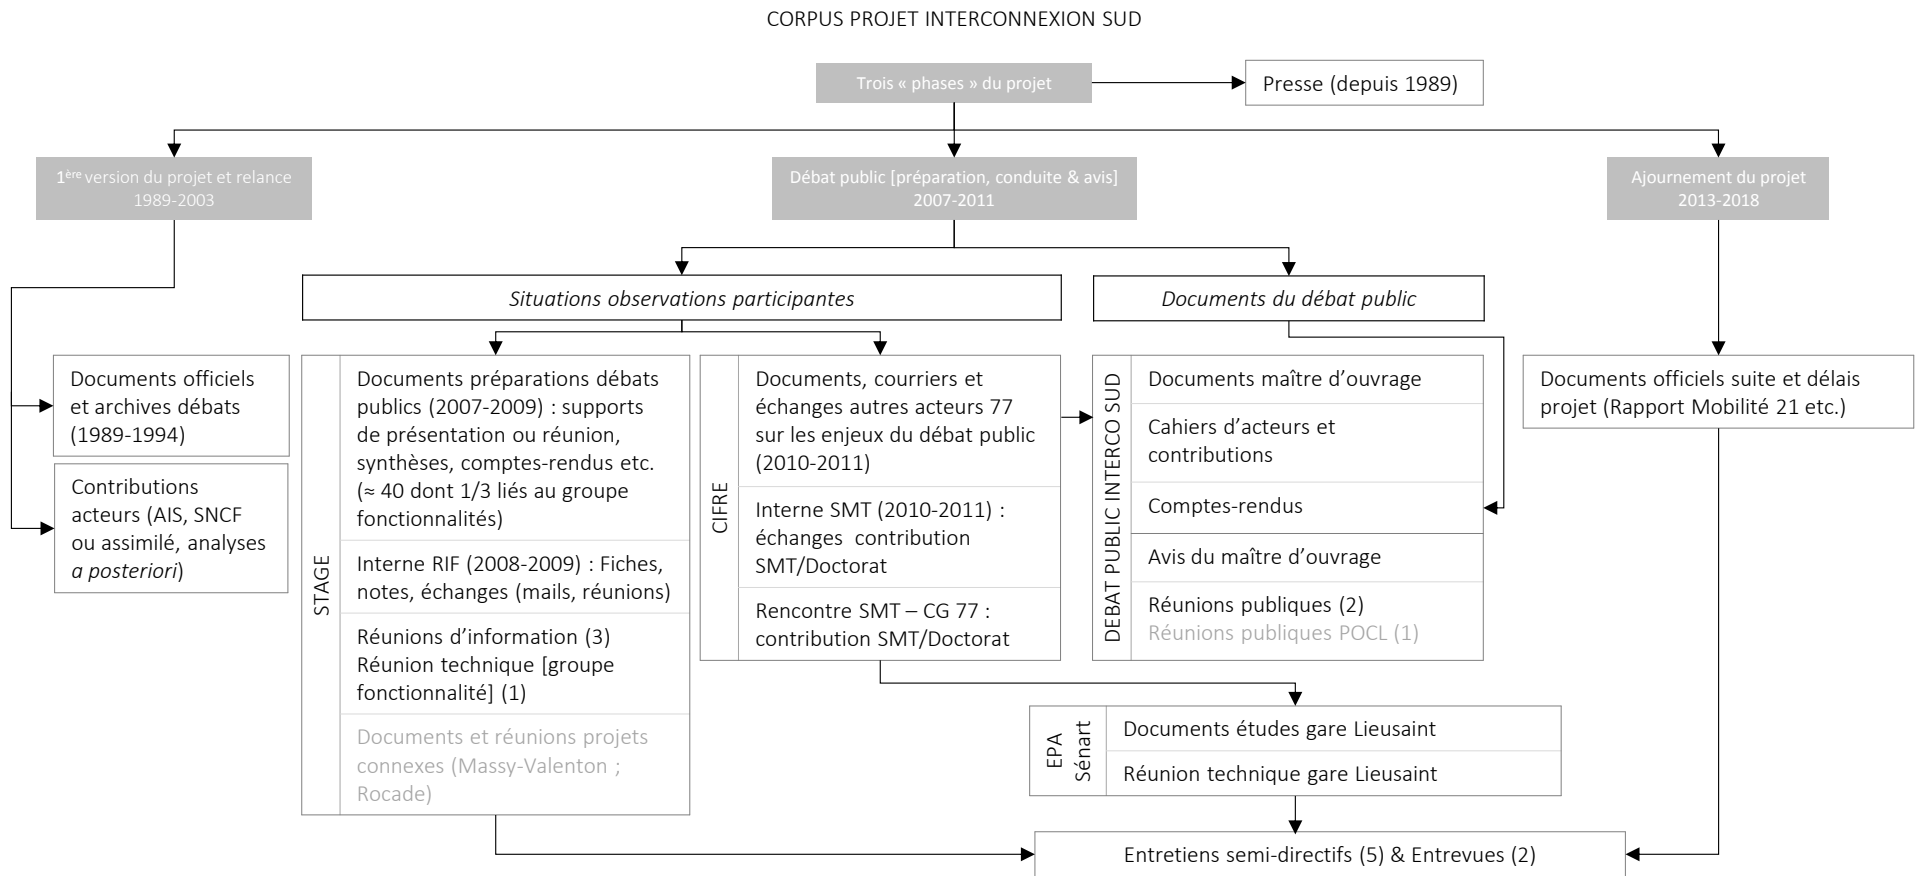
CORPUS PROJET INTERCONNEXION SUD

Trois « phases » du projet

Presse (depuis 1989)

1$^{ère}$ version du projet et relance 1989-2003

Débat public [préparation, conduite & avis] 2007-2011

Ajournement du projet 2013-2018

Situations observations participantes

Documents du débat public

Documents officiels et archives débats (1989-1994)

Contributions acteurs (AIS, SNCF ou assimilé, analyses *a posteriori*)

STAGE

Documents préparations débats publics (2007-2009) : supports de présentation ou réunion, synthèses, comptes-rendus etc. (≈ 40 dont 1/3 liés au groupe fonctionnalités)

Interne RIF (2008-2009) : Fiches, notes, échanges (mails, réunions)

Réunions d'information (3)
Réunion technique [groupe fonctionnalité] (1)

Documents et réunions projets connexes (Massy-Valenton ; Rocade)

CIFRE

Documents, courriers et échanges autres acteurs 77 sur les enjeux du débat public (2010-2011)

Interne SMT (2010-2011) : échanges contribution SMT/Doctorat

Rencontre SMT – CG 77 : contribution SMT/Doctorat

DEBAT PUBLIC INTERCO SUD

Documents maître d'ouvrage

Cahiers d'acteurs et contributions

Comptes-rendus

Avis du maître d'ouvrage

Réunions publiques (2)
Réunions publiques POCL (1)

Documents officiels suite et délais projet (Rapport Mobilité 21 etc.)

EPA Sénart

Documents études gare Lieusaint

Réunion technique gare Lieusaint

Entretiens semi-directifs (5) & Entrevues (2)